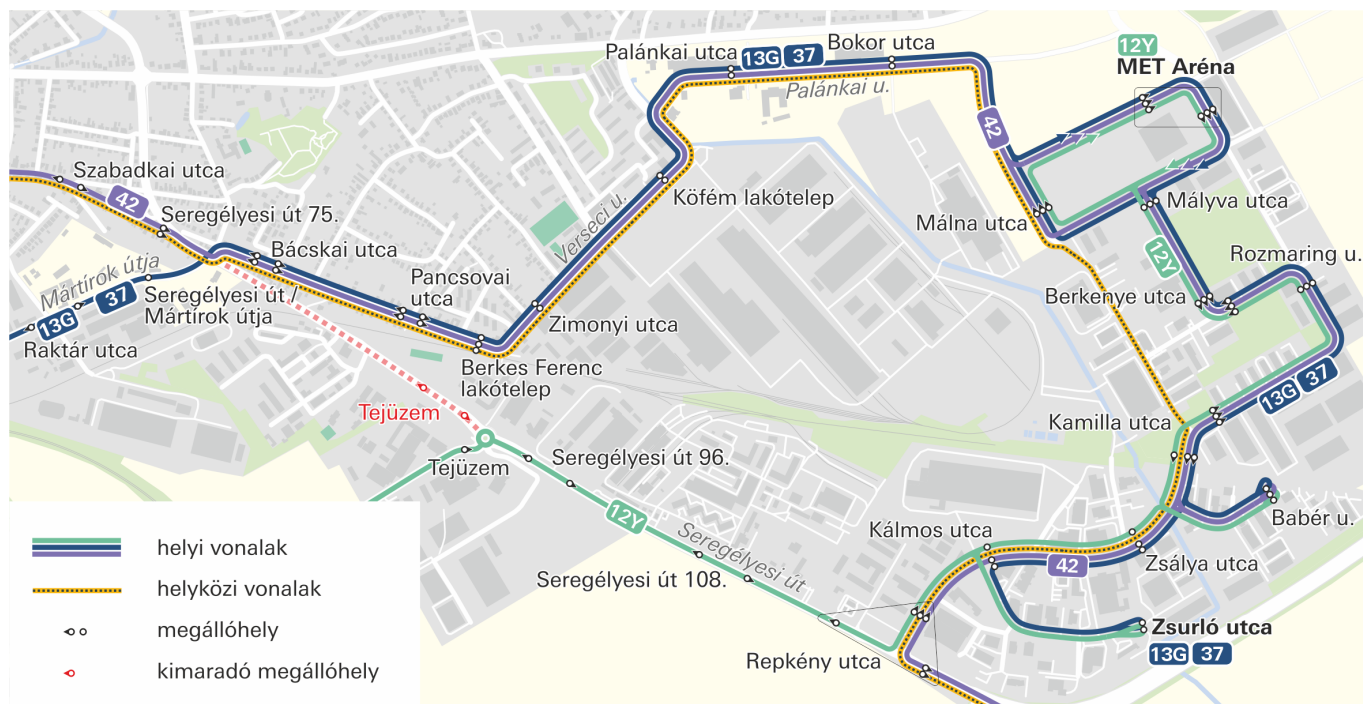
Palánkai utca
13G 37
Bokor utca
12Y
MET Aréna
Palánkai u.
42
Szabadkai utca
42
Seregélyesi út 75.
Versec u.
Köfém lakótelep
Málna utca
Mályva utca
Bácskai utca
12Y
Rozmaring u.
Mártírok útja
37
Seregélyesi út / Mártírok útja
Pancsovai utca
Berkenye utca
13G
Raktár utca
Zimonyi utca
Berkes Ferenc lakótelep
13G 37
Tejüzem
Kamilla utca
Tejüzem
Seregélyesi út 96.
12Y
Babér u.
Seregélyesi út
Kálmos utca
helyi vonalak
Zsálya utca
42
helyközi vonalak
Seregélyesi út 108.
megállóhely
Zsurló utca
Repkény utca
13G 37
kimaradó megállóhely